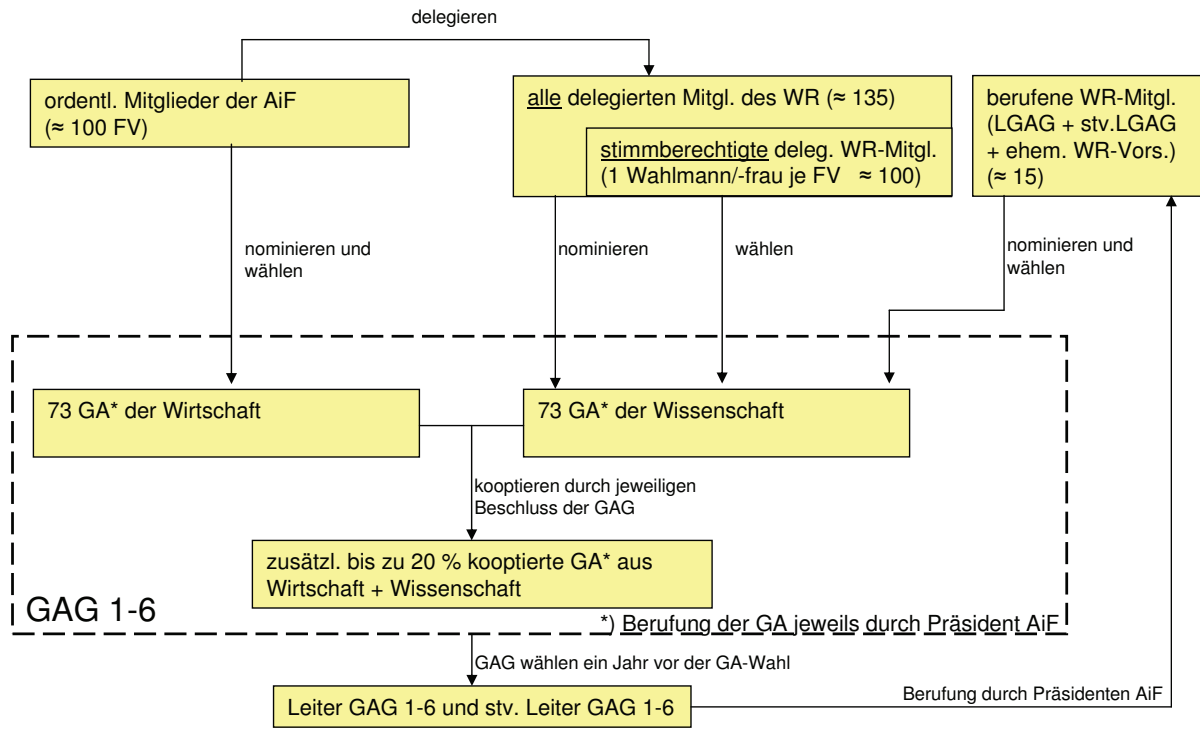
delegieren

ordentl. Mitglieder der AiF (≈ 100 FV)

alle delegierten Mitgl. des WR (≈ 135)

stimmberechtigte deleg. WR-Mitgl. (1 Wahlmann/-frau je FV ≈ 100)

berufene WR-Mitgl. (LGAG + stv.LGAG + ehem. WR-Vors.) (≈ 15)

nominieren und wählen

nominieren

wählen

nominieren und wählen

73 GA* der Wirtschaft

73 GA* der Wissenschaft

kooptieren durch jeweiligen Beschluss der GAG

zusätzl. bis zu 20 % kooptierte GA* aus Wirtschaft + Wissenschaft

GAG 1-6

*) Berufung der GA jeweils durch Präsident AiF

GAG wählen ein Jahr vor der GA-Wahl

Leiter GAG 1-6 und stv. Leiter GAG 1-6

Berufung durch Präsidenten AiF